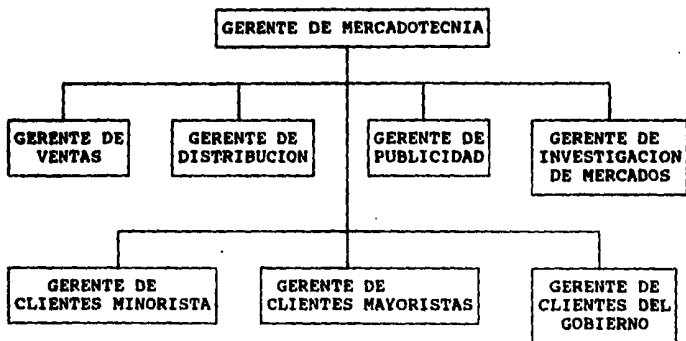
GERENTE DE MERCADOTECNIA

GERENTE DE VENTAS

GERENTE DE DISTRIBUCION

GERENTE DE PUBLICIDAD

GERENTE DE INVESTIGACION DE MERCADOS

GERENTE DE CLIENTES MINORISTA

GERENTE DE CLIENTES MAYORISTAS

GERENTE DE CLIENTES DEL GOBIERNO